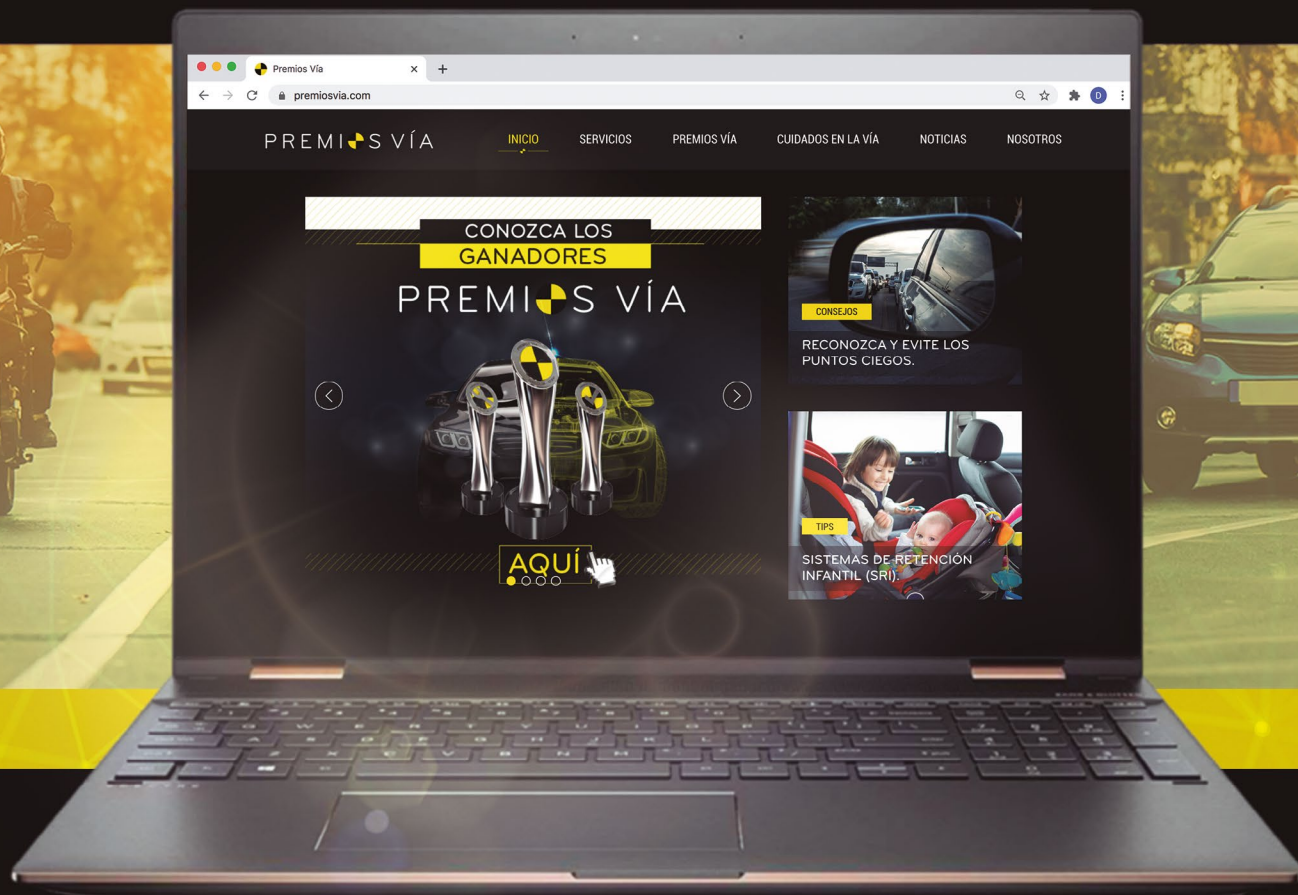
Premios Vía
premiosvia.com

PREMIOS VÍA

INICIO SERVICIOS PREMIOS VÍA CUIDADOS EN LA VÍA NOTICIAS NOSOTROS

CONOZCA LOS GANADORES

PREMIOS VÍA

AQUÍ

CONSEJOS

RECONOZCA Y EVITE LOS PUNTOS CIEGOS.

TIPS

SISTEMAS DE RETENCIÓN INFANTIL (SRI).